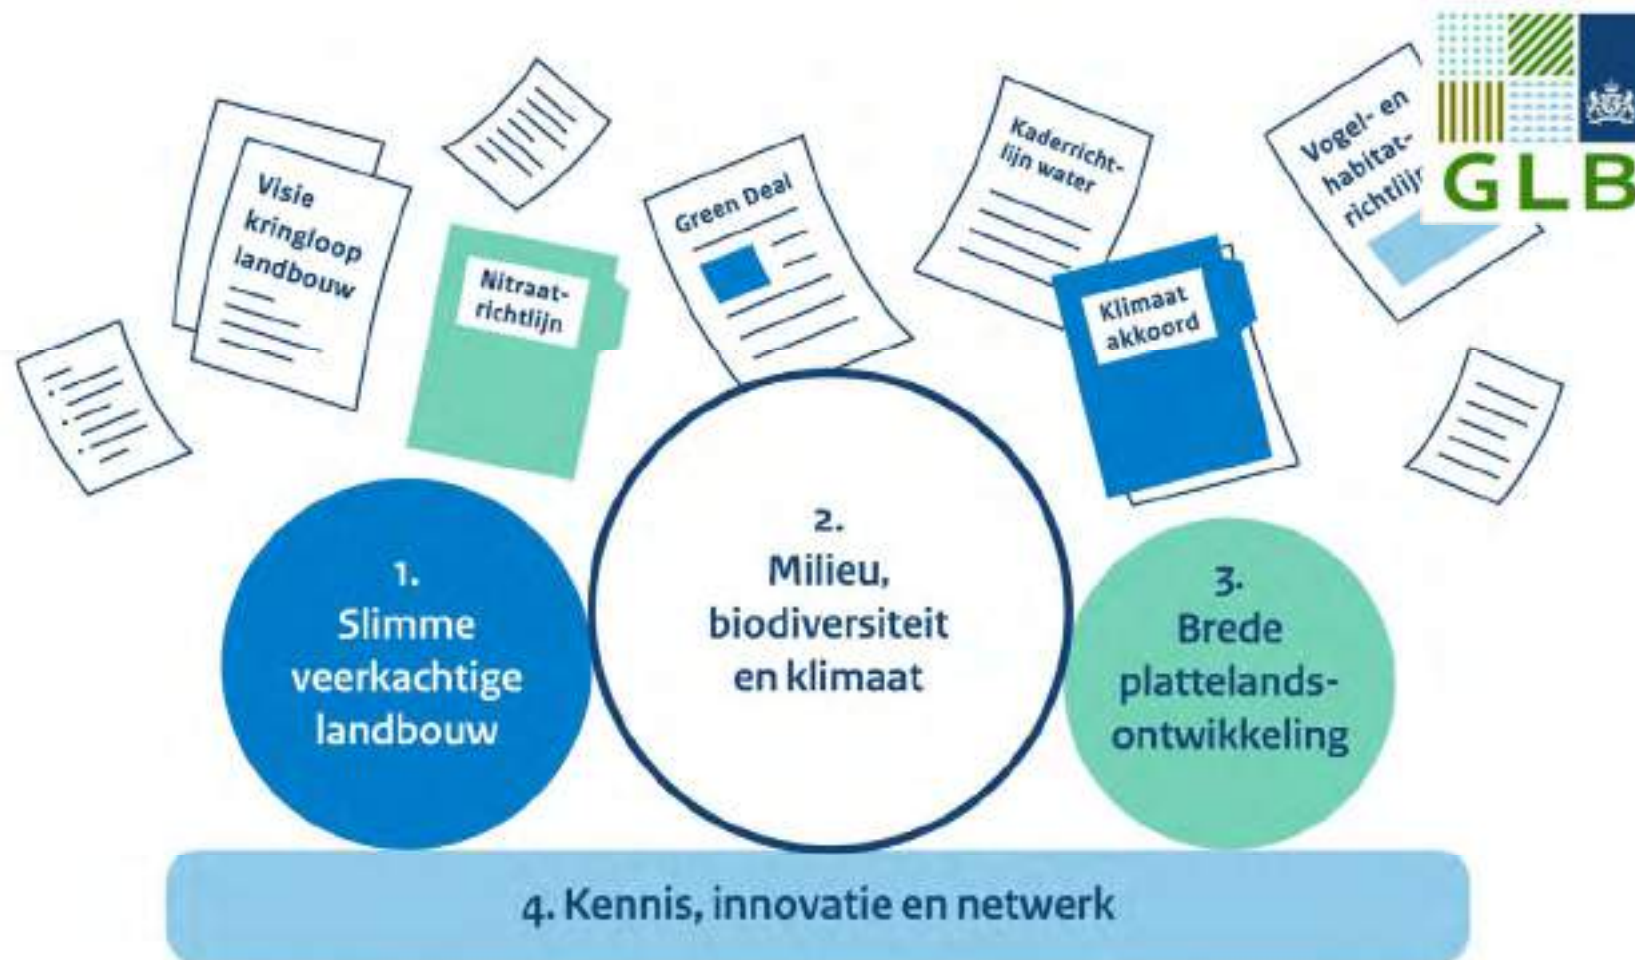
GLB

Visie kringloop landbouw

Nitraatrichtlijn

Green Deal

Kaderrichtlijn water

Klimaat akkoord

Vogel- en habitatrichtlijn

1.
Slimme veerkachtige landbouw

2.
Milieu, biodiversiteit en klimaat

3.
Brede plattelandsontwikkeling

4. Kennis, innovatie en netwerk